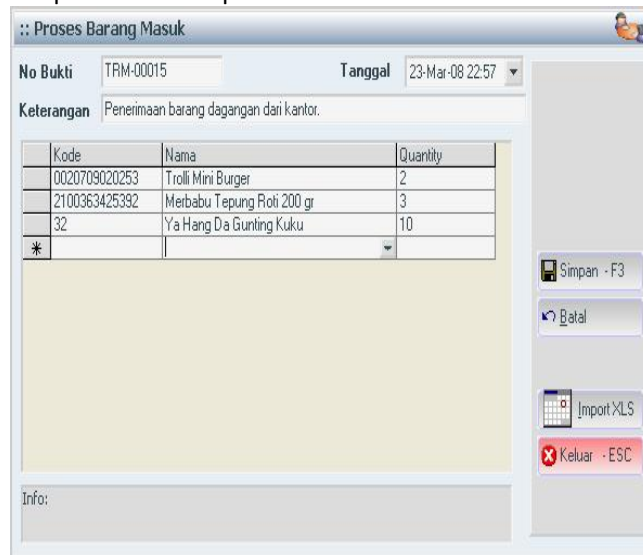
:: Proses Barang Masuk

No Bukti TRM-00015

Tanggal 23-Mar-08 22:57

Keterangan Penerimaan barang dagangan dari kantor.

| | Kode | Nama | Quantity |
|---|---|---|---|
| | 0020709020253 | Trolli Mini Burger | 2 |
| | 2100363425392 | Merbabu Tepung Roti 200 gr | 3 |
| | 32 | Ya Hang Da Gunting Kuku | 10 |
| * | | | |

Simpan - F3

Batal

Import XLS

Keluar - ESC

Info: